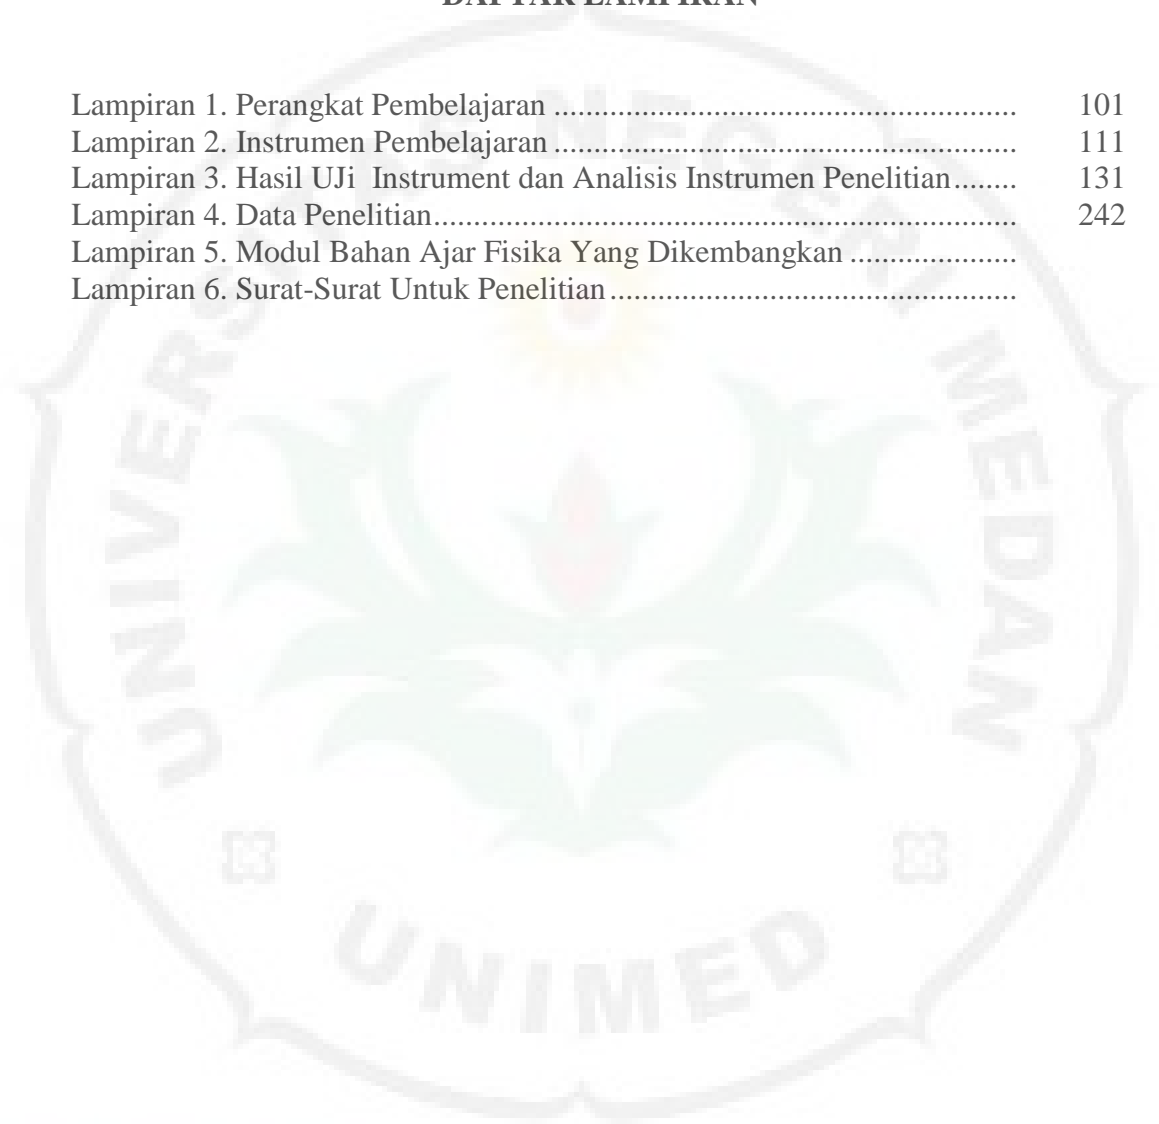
DAFTAR LAMPIRAN

Lampiran 1. Perangkat Pembelajaran ........................................................ 101
Lampiran 2. Instrumen Pembelajaran ........................................................ 111
Lampiran 3. Hasil UJi Instrument dan Analisis Instrumen Penelitian........ 131
Lampiran 4. Data Penelitian....................................................................... 242
Lampiran 5. Modul Bahan Ajar Fisika Yang Dikembangkan ....................
Lampiran 6. Surat-Surat Untuk Penelitian..................................................

UNIVERSITAS NEGERI MEDAN

UNIMED